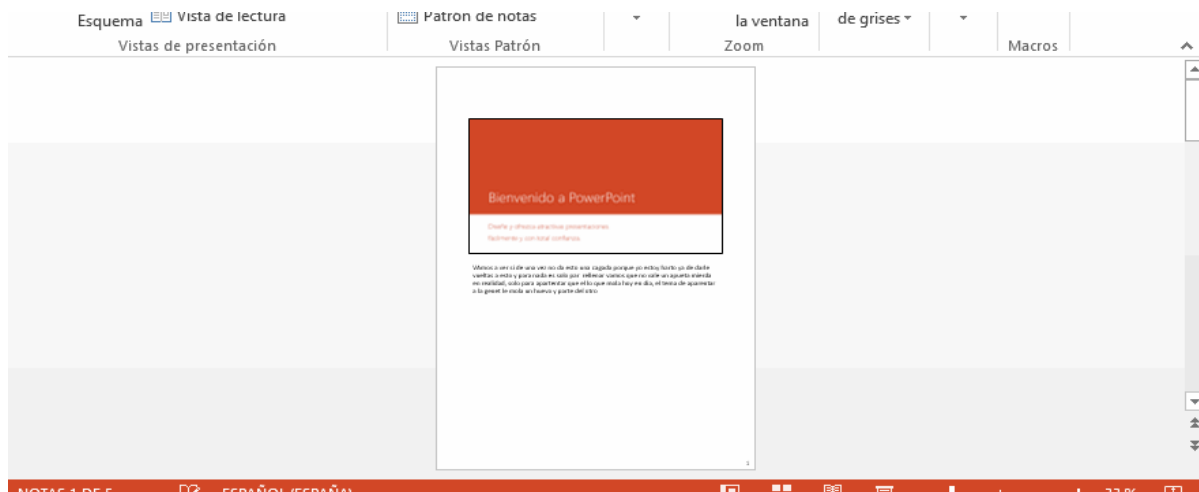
Esquema Vista de lectura | Patrón de notas | la ventana | de grises

Vistas de presentación | Vistas Patrón | Zoom | Macros

Bienvenido a PowerPoint

Diseñe y ofrezca atractivas presentaciones fácilmente y con total confianza.

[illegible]

1

NOTAS 1 DE 5 ESPAÑOL (ESPAÑA)